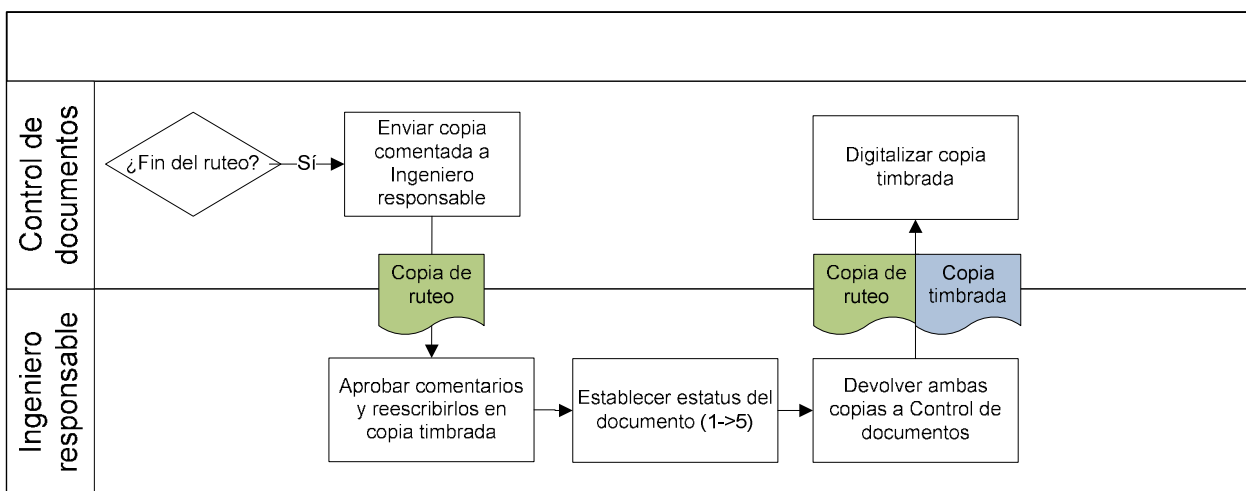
Control de documentos

¿Fin del ruteo?

Sí

Enviar copia comentada a Ingeniero responsable

Copia de ruteo

Digitalizar copia timbrada

Copia de ruteo

Copia timbrada

Ingeniero responsable

Aprobar comentarios y reescribirlos en copia timbrada

Establecer estatus del documento (1->5)

Devolver ambas copias a Control de documentos